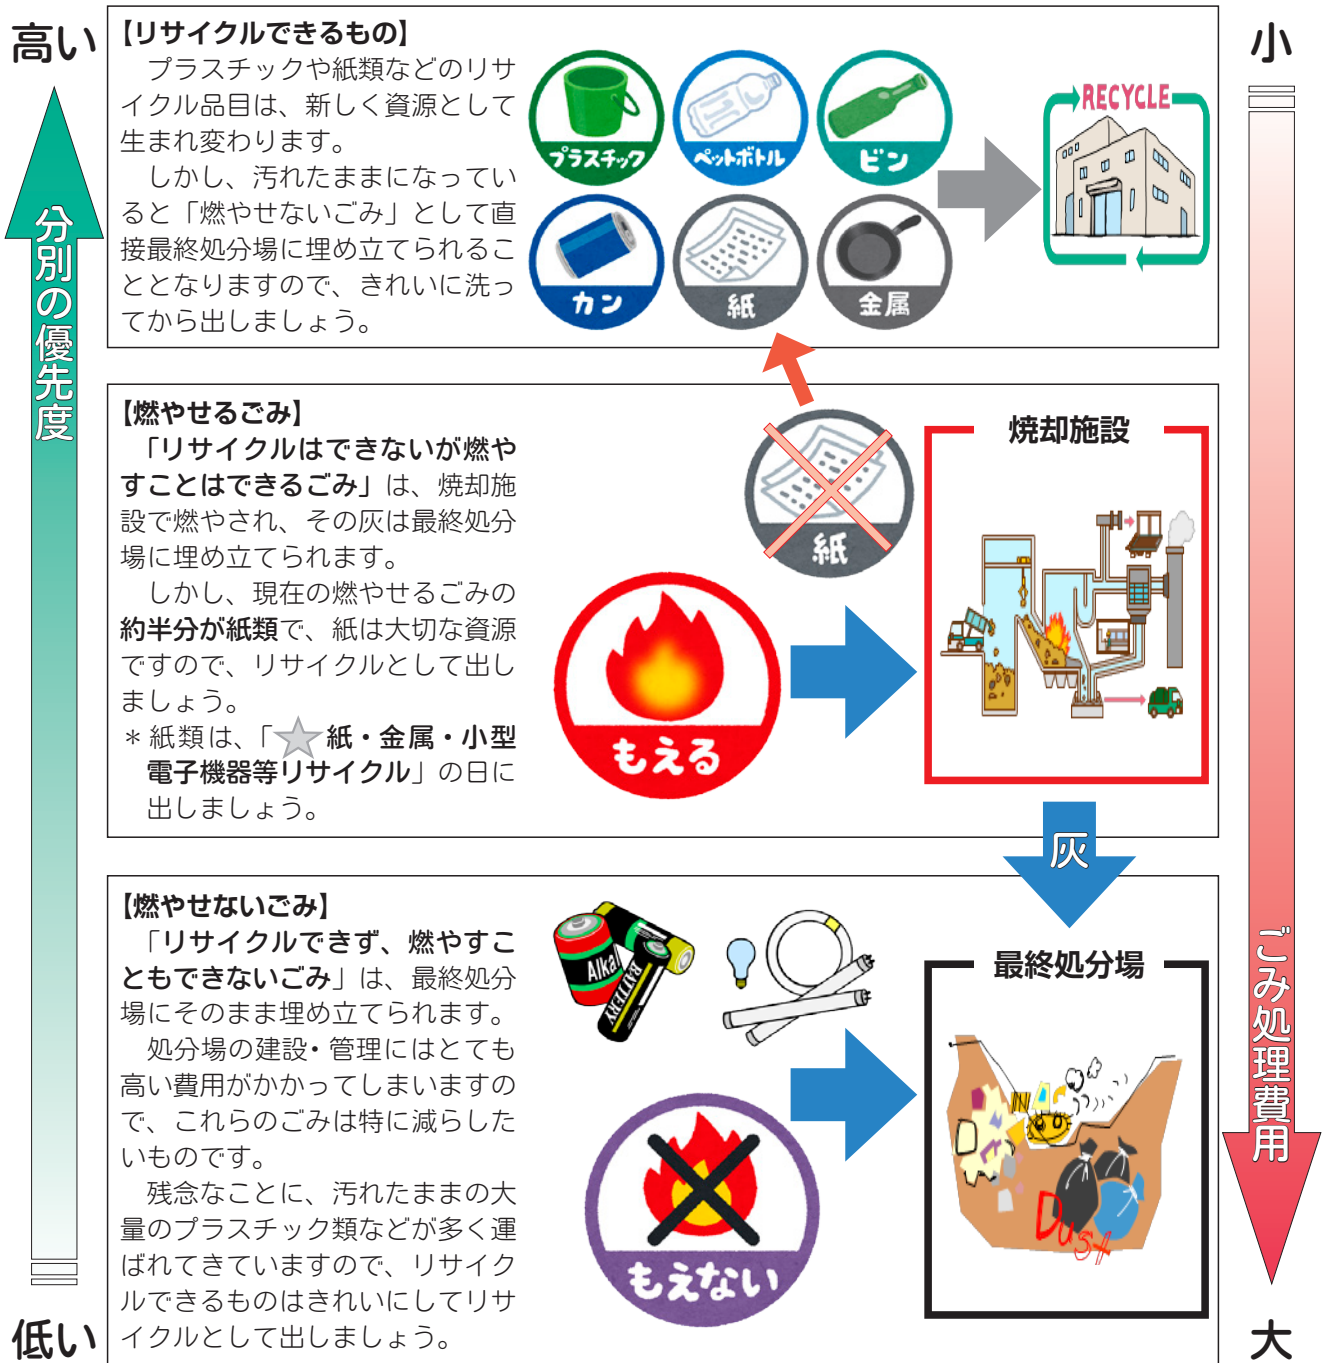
高い

分別の優先度

低い

【リサイクルできるもの】

プラスチックや紙類などのリサイクル品目は、新しく資源として生まれ変わります。

しかし、汚れたままになっていると「燃やせないごみ」として直接最終処分場に埋め立てられることとなりますので、きれいに洗ってから出しましょう。

プラスチック
ペットボトル
ビン
カン
紙
金属

RECYCLE

【燃やせるごみ】

「リサイクルはできないが燃やすことはできるごみ」は、焼却施設で燃やされ、その灰は最終処分場に埋め立てられます。

しかし、現在の燃やせるごみの約半分が紙類で、紙は大切な資源ですので、リサイクルとして出しましょう。

＊紙類は、「紙・金属・小型電子機器等リサイクル」の日に出しましょう。

紙

もえる

焼却施設

灰

【燃やせないごみ】

「リサイクルできず、燃やすこともできないごみ」は、最終処分場にそのまま埋め立てられます。

処分場の建設・管理にはとても高い費用がかかってしまいますので、これらのごみは特に減らしたいものです。

残念なことに、汚れたままの大量のプラスチック類などが多く運ばれてきていますので、リサイクルできるものはきれいにしてリサイクルとして出しましょう。

Alkal
BATTERY

もえない

最終処分場

Dust

小

ごみ処理費用

大